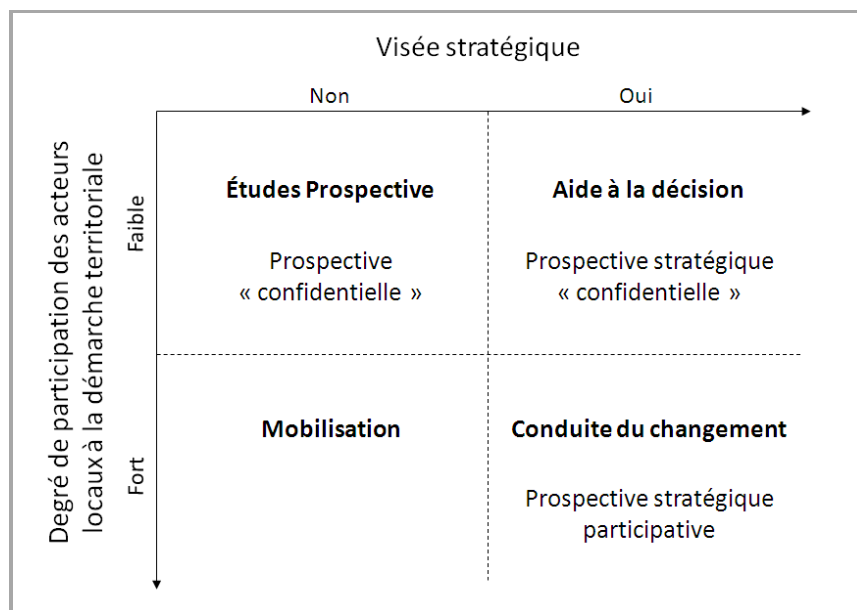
Visée stratégique

Non

Oui

Degré de participation des acteurs locaux à la démarche territoriale

Faible

Fort

Études Prospective

Prospective « confidentielle »

Aide à la décision

Prospective stratégique « confidentielle »

Mobilisation

Conduite du changement

Prospective stratégique participative